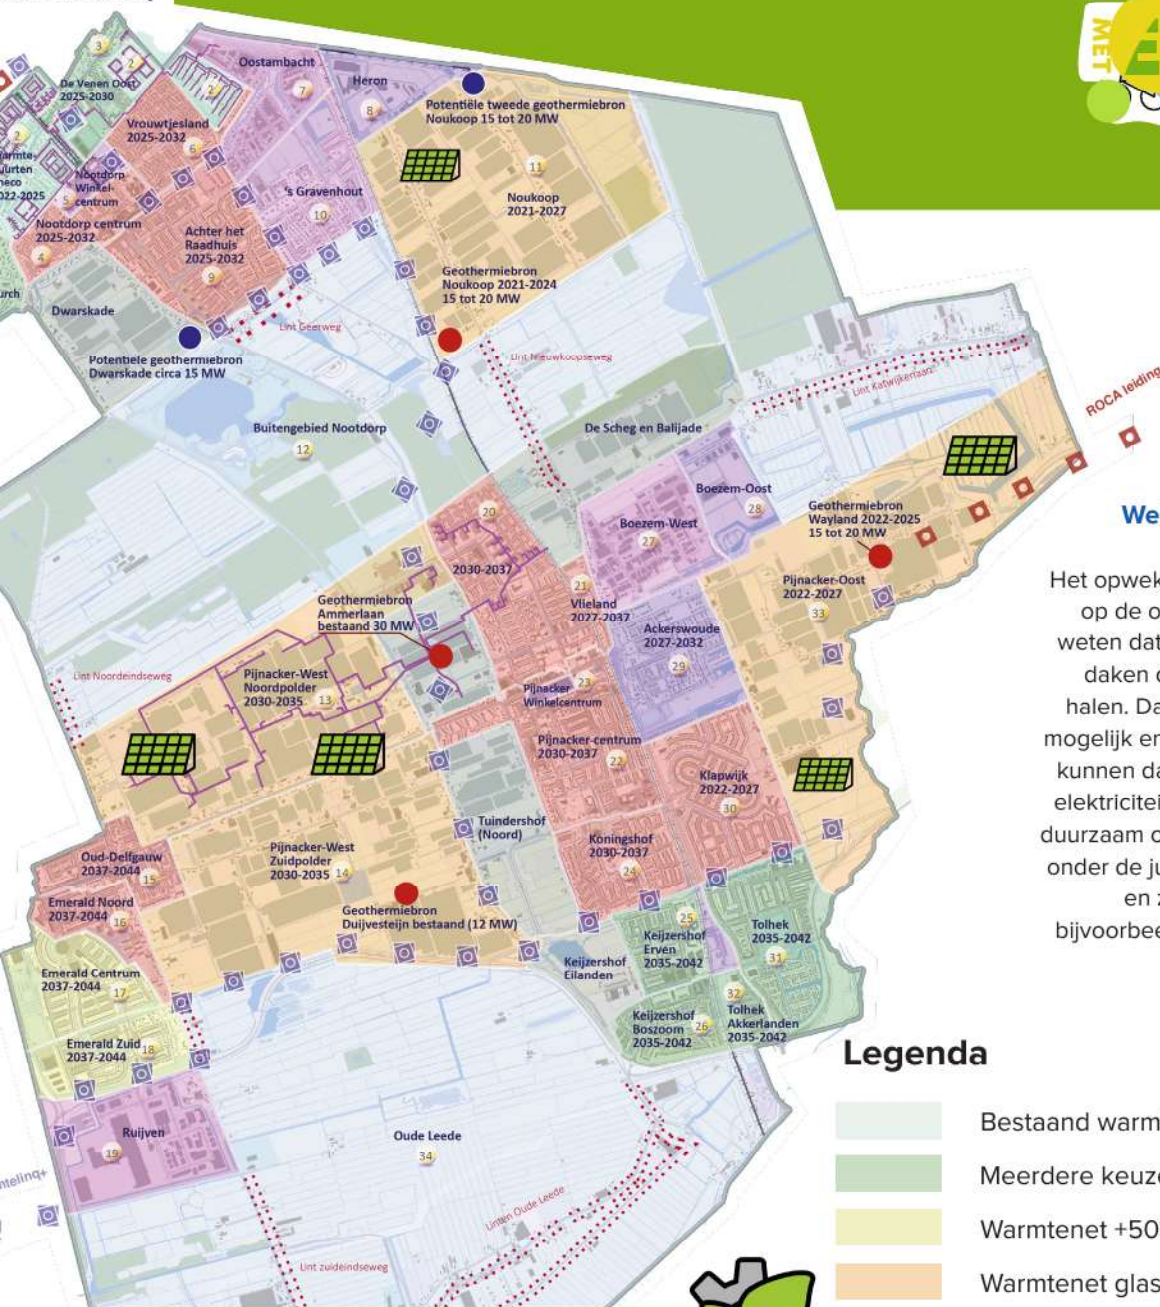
MET

3
2
De Venen Oost 2025-2030
Oostambacht
7
Heron
8
Potentiële tweede geothermiebron Noukoop 15 tot 20 MW
2
Vrouwtjesland 2025-2032
6
armte-
urten
neco
22-2025
Nootdorp Winkelcentrum
5
's Gravenhout
10
11
Noukoop 2021-2027
Nootdorp centrum 2025-2032
4
Achter het Raadhuis 2025-2032
9
Geothermiebron Noukoop 2021-2024 15 tot 20 MW
urch
Dwarskade
Lint Geerweg
Potentiele geothermiebron Dwarskade circa 15 MW
Lint Nieuwkoopseweg
Lint Katwijkerlaan
ROCA leiding
Buitengebied Nootdorp
12
De Scheg en Balijade
Boezem-Oost
28
Geothermiebron Wayland 2022-2025 15 tot 20 MW
We
20
Boezem-West
27
2030-2037
21
Pijnacker-Oost 2022-2027
33
Het opwek
op de o
weten dat
daken c
halen. Da
mogelijk en
kunnen da
elektriciteit
duurzaam o
onder de ju
en z
bijvoorbee
Geothermiebron Ammerlaan bestaand 30 MW
Vlieland 2027-2037
Ackerswoude 2027-2032
29
Lint Noordeindseweg
Pijnacker-West Noordpolder 2030-2035
13
Pijnacker Winkelcentrum
23
Pijnacker-centrum 2030-2037
22
Klapwijk 2022-2027
30
Tuindershof (Noord)
Oud-Delfgauw 2037-2044
15
Pijnacker-West Zuidpolder 2030-2035
14
Koningshof 2030-2037
24
Emerald Noord 2037-2044
16
Geothermiebron Duijvesteijn bestaand (12 MW)
25
Keijzershof Erven 2035-2042
Tolhek 2035-2042
31
Keijzershof Eilanden
Emerald Centrum 2037-2044
17
32
Keijzershof Boszoom 2035-2042
26
Tolhek Akkerlanden 2035-2042
Emerald Zuid 2037-2044
18
Legenda
Ruijven
19
Oude Leede
34
nteling+
Linten Oude Leede
Lint zuideindseweg

Bestaand warm
Meerdere keuze
Warmtenet +50
Warmtenet glas